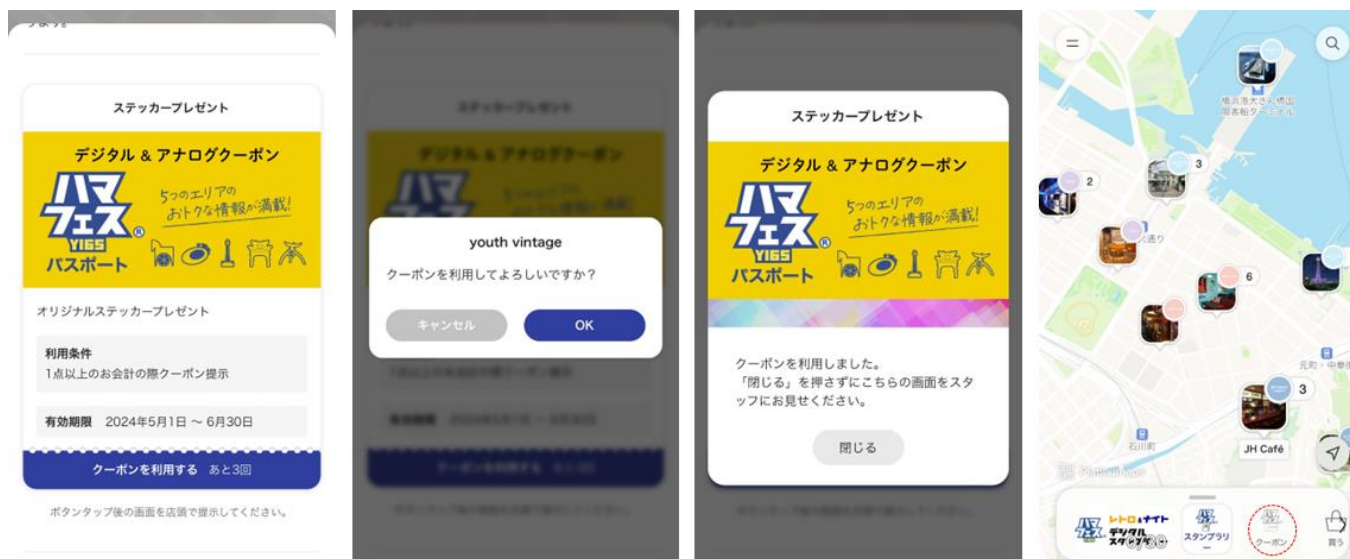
ステッカープレゼント

デジタル & アナログクーポン

ハマフェス Y165 パスポート

5つのエリアのおトクな情報が満載!

オリジナルステッカープレゼント

利用条件
1点以上のお会計の際クーポン提示

有効期限 2024年5月1日 ～ 6月30日

クーポンを利用する あと3回

ボタンタップ後の画面を店頭で提示してください。

ステッカープレゼント

デジタル & アナログクーポン

youth vintage

クーポンを利用してよろしいですか？

キャンセル

OK

ステッカープレゼント

デジタル & アナログクーポン

ハマフェス Y165 パスポート

5つのエリアのおトクな情報が満載!

クーポンを利用しました。
「閉じる」を押さずにこちらの画面をスタッフにお見せください。

閉じる

2

3

6

3

JH Café

レトロ&ナイト デジタルスタンプラリー

スタンプラリー

クーポン

買う